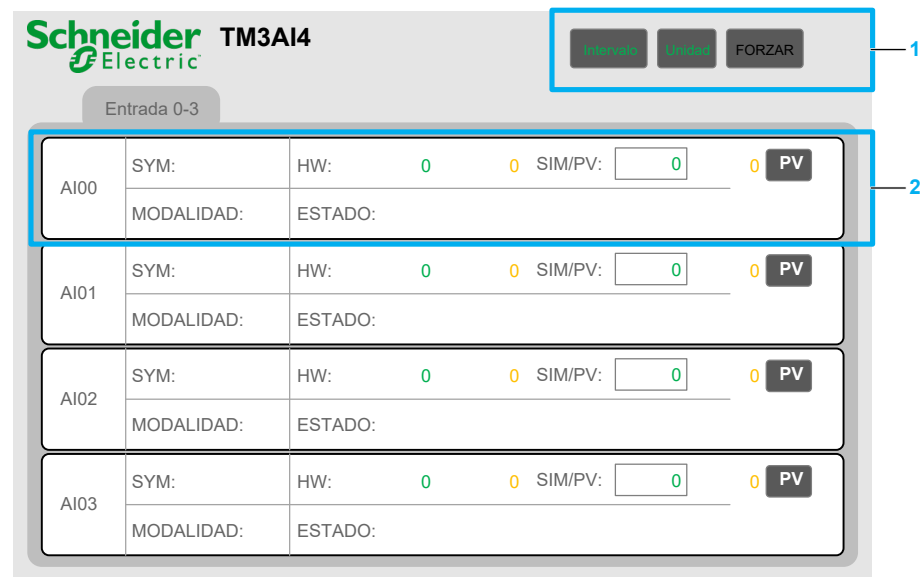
Schneider Electric TM3AI4

Intervalo Unidad FORZAR

1

Entrada 0-3

| AI00 | SYM: | HW: | 0 | 0 | SIM/PV: | 0 | 0 | PV |
|---|---|---|---|---|---|---|---|---|
| | MODALIDAD: | ESTADO: | | | | | | |
| AI01 | SYM: | HW: | 0 | 0 | SIM/PV: | 0 | 0 | PV |
| | MODALIDAD: | ESTADO: | | | | | | |
| AI02 | SYM: | HW: | 0 | 0 | SIM/PV: | 0 | 0 | PV |
| | MODALIDAD: | ESTADO: | | | | | | |
| AI03 | SYM: | HW: | 0 | 0 | SIM/PV: | 0 | 0 | PV |
| | MODALIDAD: | ESTADO: | | | | | | |

2